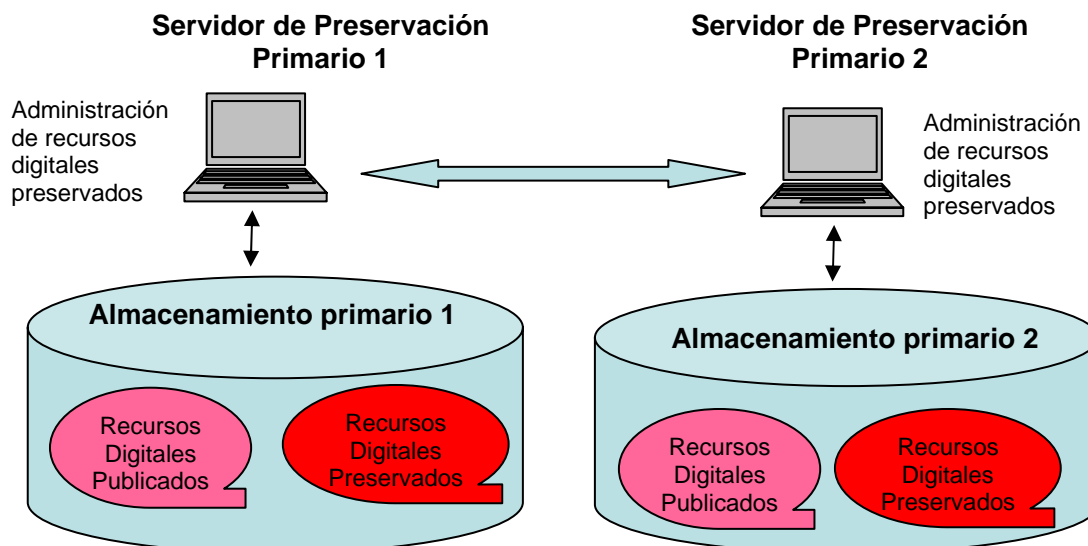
Servidor de Preservación Primario 1

Administración de recursos digitales preservados

Almacenamiento primario 1

Recursos Digitales Publicados

Recursos Digitales Preservados

Servidor de Preservación Primario 2

Administración de recursos digitales preservados

Almacenamiento primario 2

Recursos Digitales Publicados

Recursos Digitales Preservados